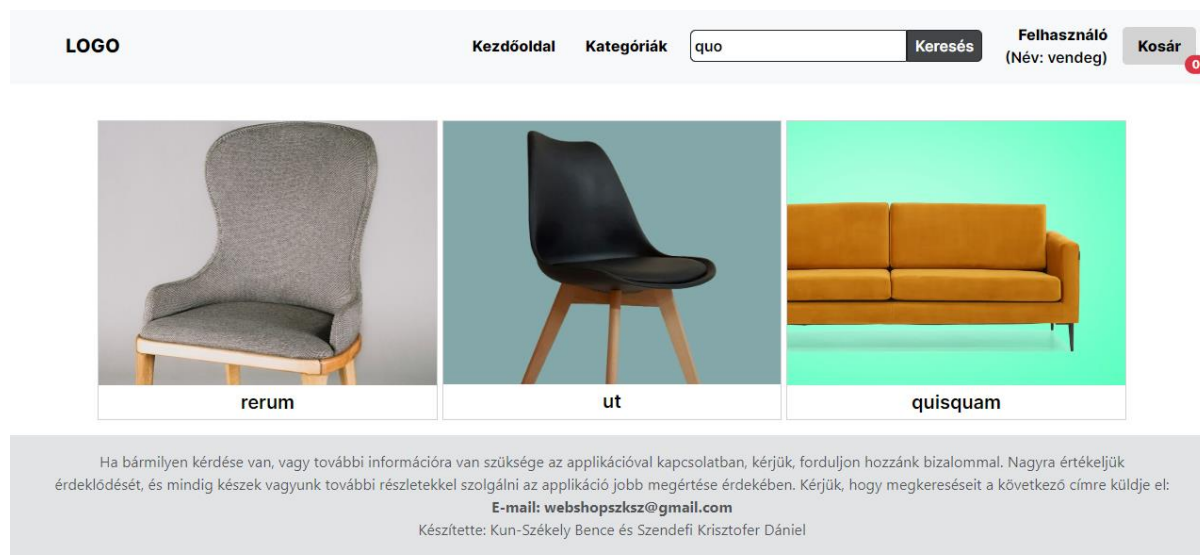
LOGO

Kezdőoldal Kategóriák quo Keresés Felhasználó (Név: vendeg) Kosár 0

rerum

ut

quisquam

Ha bármilyen kérdése van, vagy további információra van szüksége az applikációval kapcsolatban, kérjük, forduljon hozzánk bizalommal. Nagyra értékeljük érdeklődését, és mindig készek vagyunk további részletekkel szolgálni az applikáció jobb megértése érdekében. Kérjük, hogy megkereséseit a következő címre küldje el:
E-mail: webshopszksz@gmail.com
Készítette: Kun-Székely Bence és Szendefi Krisztofer Dániel